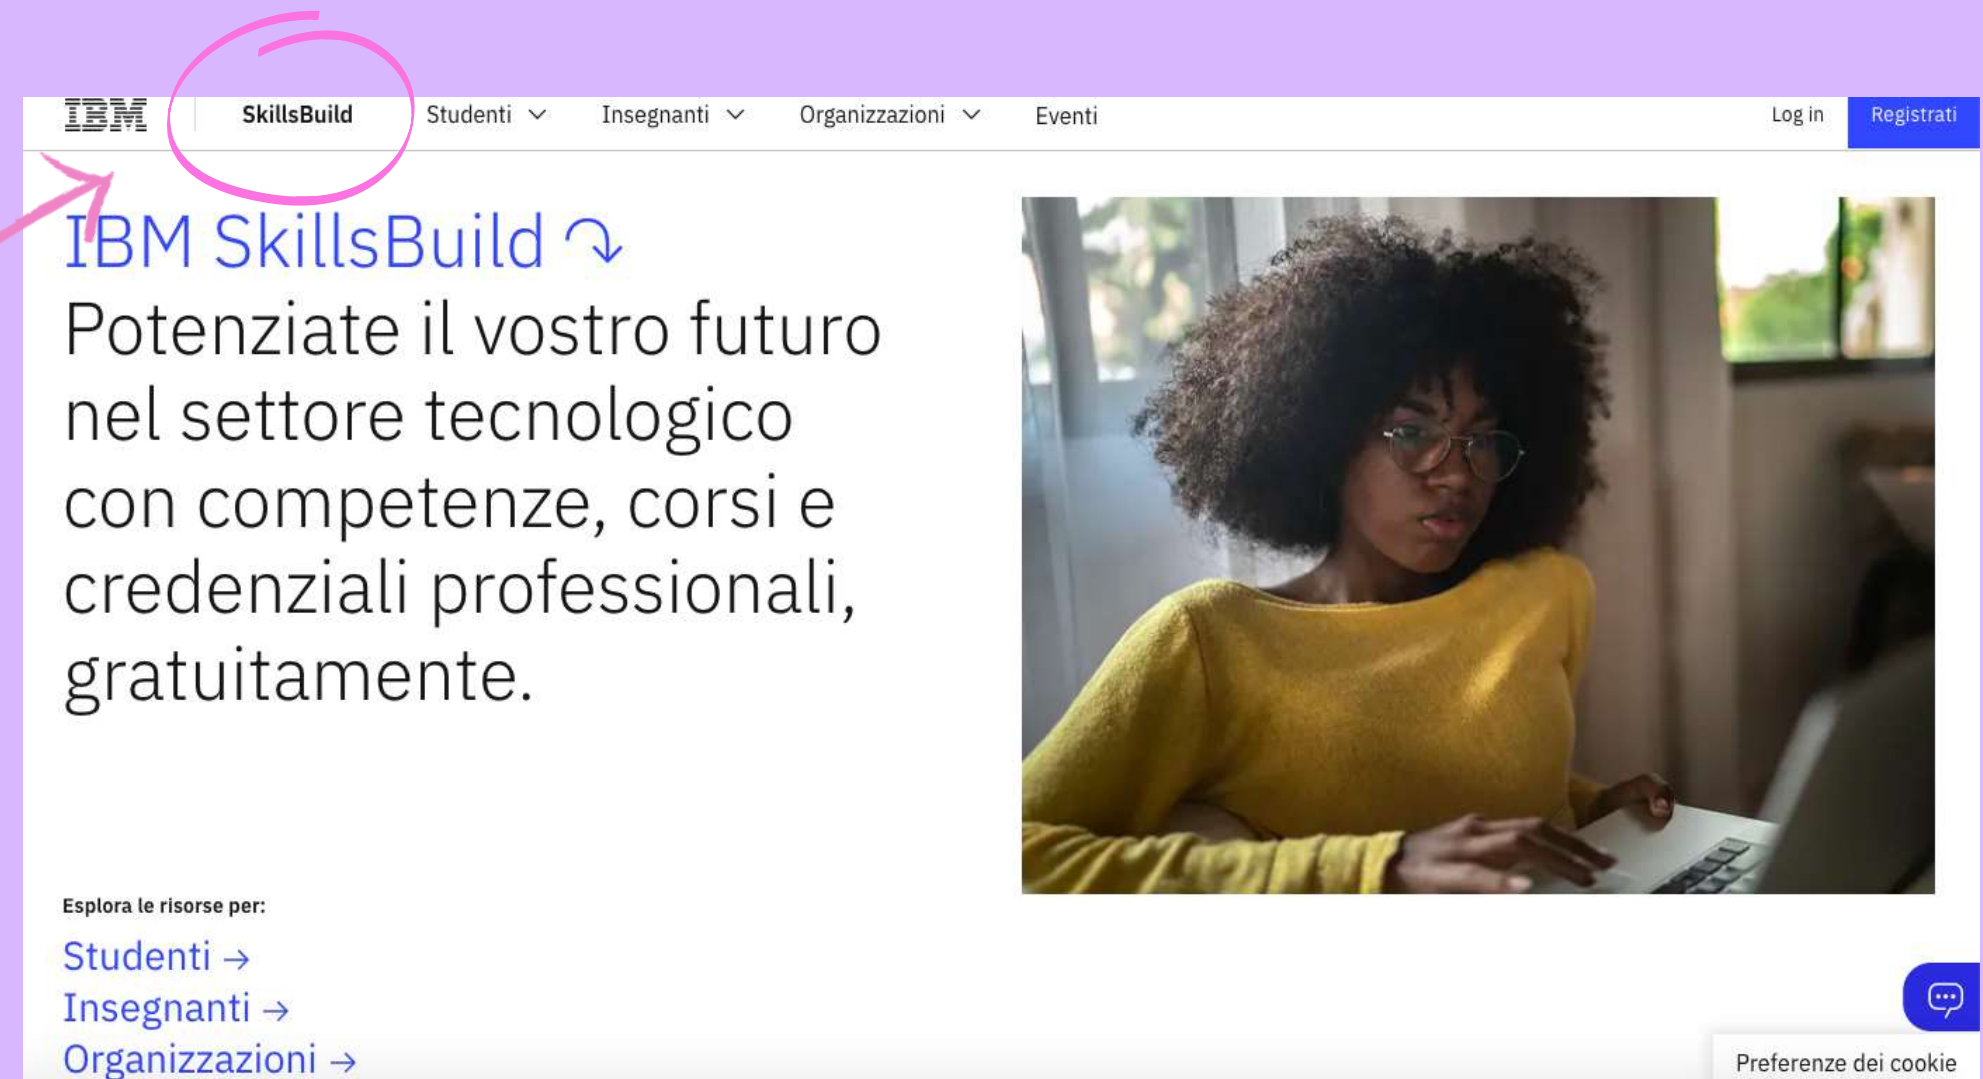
IBM SkillsBuild Studenti Insegnanti Organizzazioni Eventi Log in Registrati

IBM SkillsBuild

Potenziate il vostro futuro nel settore tecnologico con competenze, corsi e credenziali professionali, gratuitamente.

Esplora le risorse per:

Studenti →
Insegnanti →
Organizzazioni →

Preferenze dei cookie